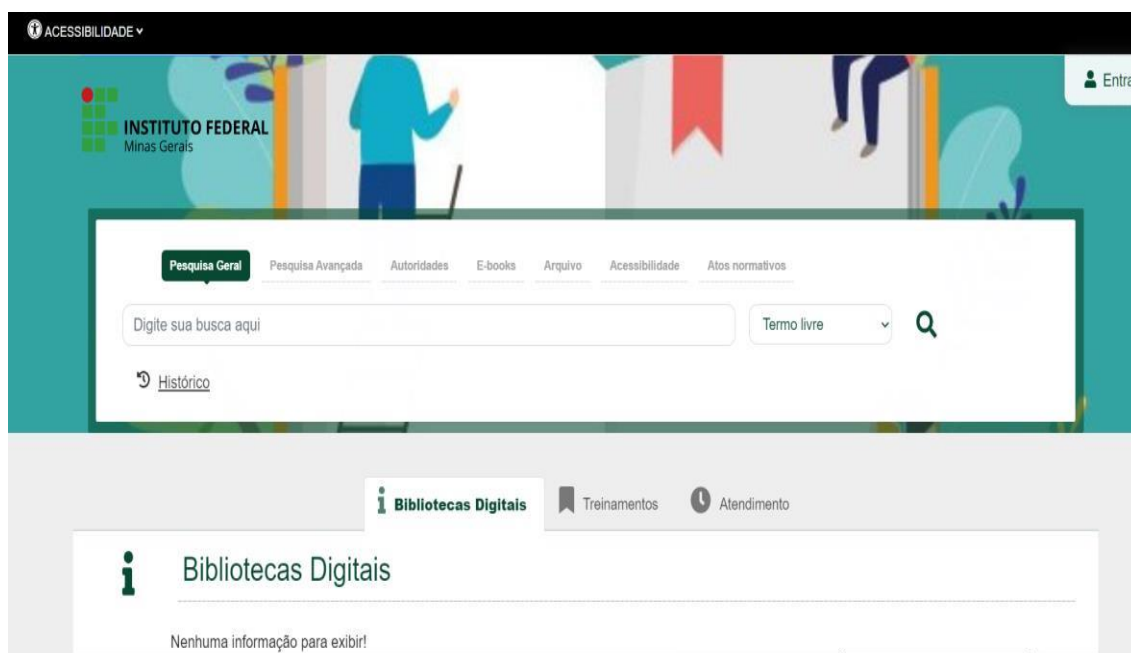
ACESSIBILIDADE

Entra

INSTITUTO FEDERAL
Minas Gerais

Pesquisa Geral Pesquisa Avançada Autoridades E-books Arquivo Acessibilidade Atos normativos

Digite sua busca aqui

Termo livre

Histórico

Bibliotecas Digitais Treinamentos Atendimento

Bibliotecas Digitais

Nenhuma informação para exibir!